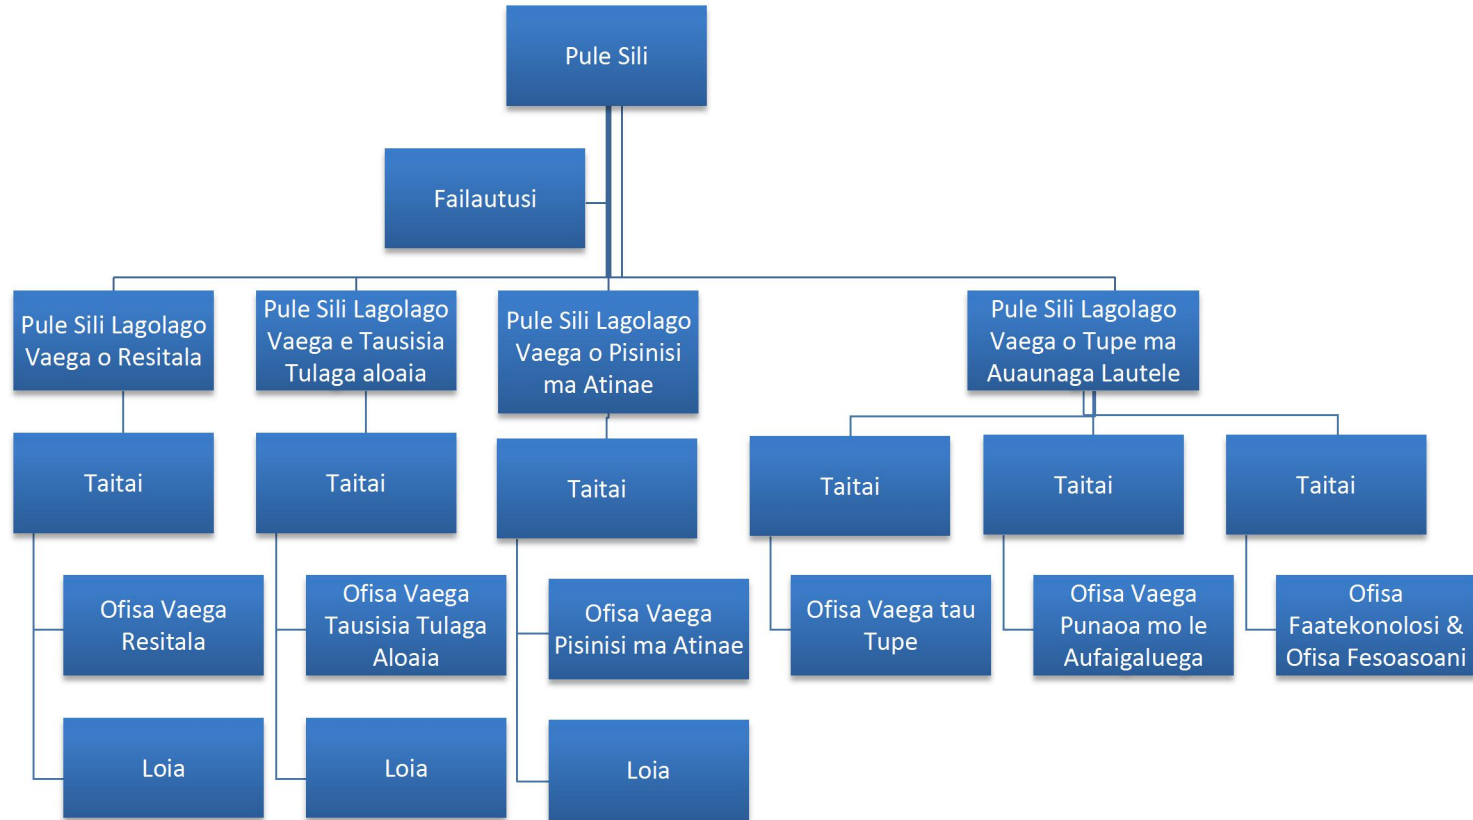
Pule Sili

Failautusi

Pule Sili Lagolago Vaega o Resitala

Pule Sili Lagolago Vaega e Tausisia Tulaga aloaia

Pule Sili Lagolago Vaega o Pisinisi ma Atinae

Pule Sili Lagolago Vaega o Tupe ma Auaunaga Lautele

Taitai

Taitai

Taitai

Taitai

Taitai

Taitai

Ofisa Vaega Resitala

Ofisa Vaega Tausisia Tulaga Aloaia

Ofisa Vaega Pisinisi ma Atinae

Ofisa Vaega tau Tupe

Ofisa Vaega Punaoa mo le Aufaigaluega

Ofisa Faatekonolosi & Ofisa Fesoasoani

Loia

Loia

Loia